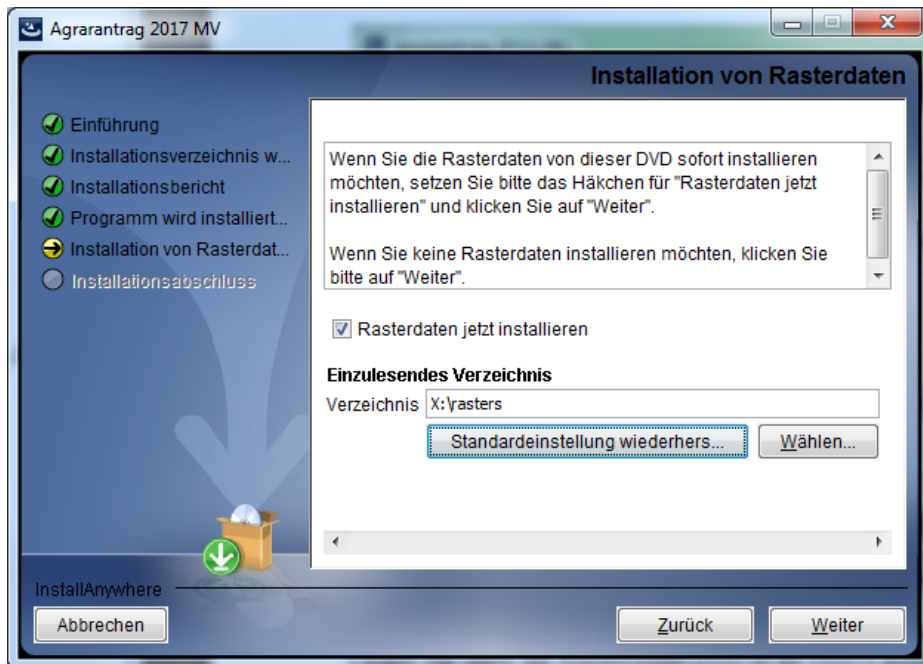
Agrarantrag 2017 MV

Installation von Rasterdaten

Einführung
Installationsverzeichnis w...
Installationsbericht
Programm wird installiert...
Installation von Rasterdat...
Installationsabschluss

Wenn Sie die Rasterdaten von dieser DVD sofort installieren möchten, setzen Sie bitte das Häkchen für "Rasterdaten jetzt installieren" und klicken Sie auf "Weiter".

Wenn Sie keine Rasterdaten installieren möchten, klicken Sie bitte auf "Weiter".

Rasterdaten jetzt installieren

Einzulesendes Verzeichnis
Verzeichnis X:\rasters

Standardeinstellung wiederhers... Wählen...

InstallAnywhere
Abbrechen
Zurück Weiter